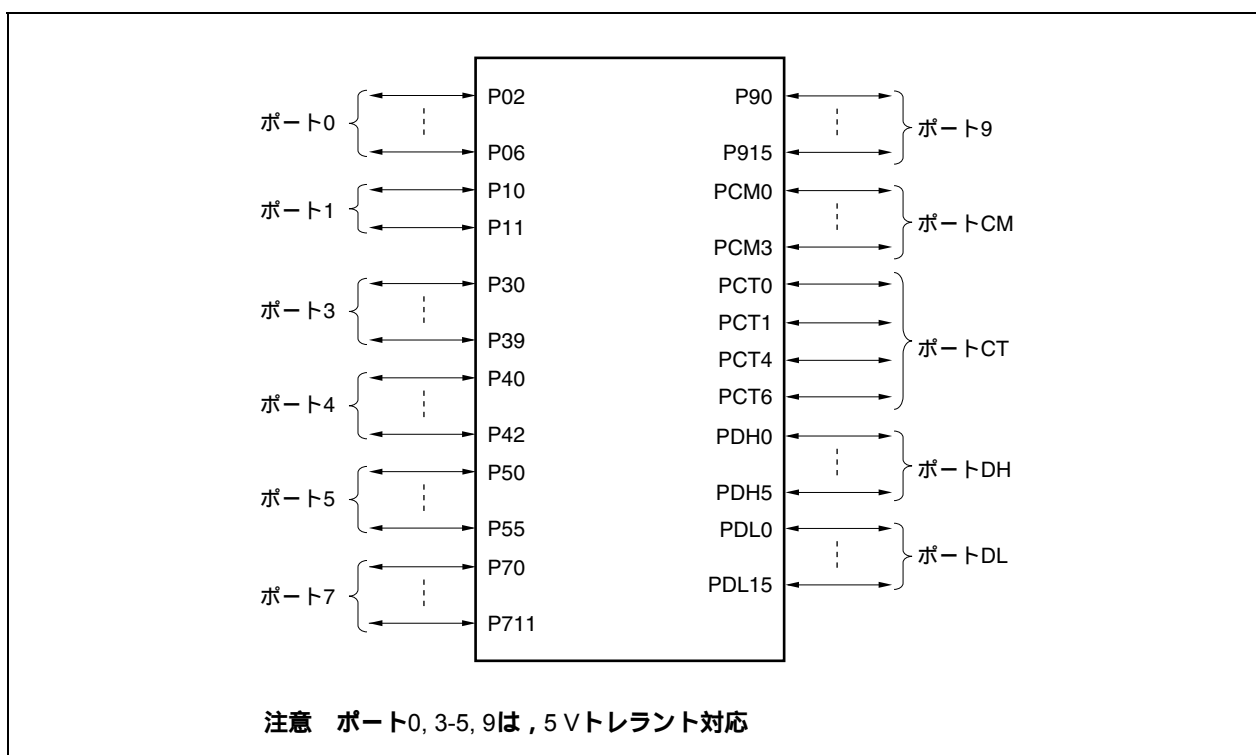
ポート0 P02 P06
ポート1 P10 P11
ポート3 P30 P39
ポート4 P40 P42
ポート5 P50 P55
ポート7 P70 P711

P90 P915 ポート9
PCM0 PCM3 ポートCM
PCT0 PCT1 PCT4 PCT6 ポートCT
PDH0 PDH5 ポートDH
PDL0 PDL15 ポートDL

注意 ポート0, 3-5, 9は，5 Vトレラント対応